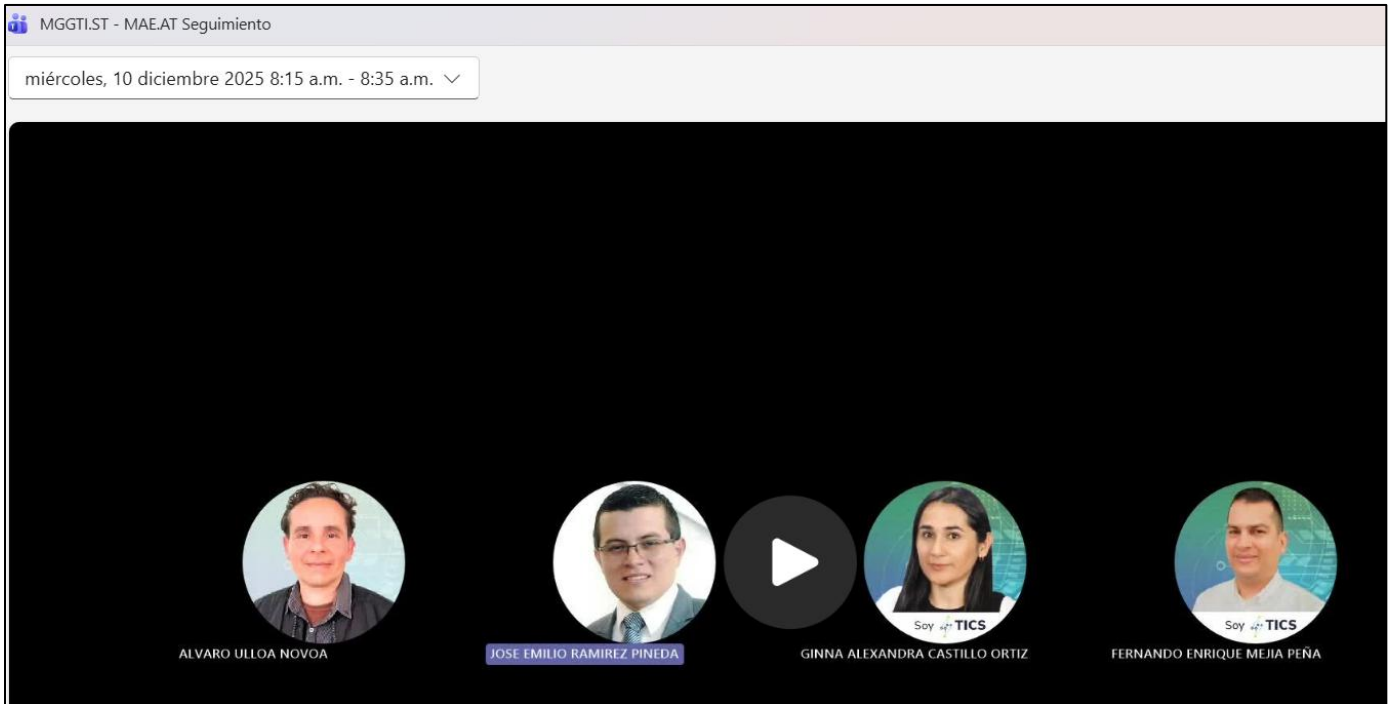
MGGTI.ST - MAE.AT Seguimiento

miércoles, 10 diciembre 2025 8:15 a.m. - 8:35 a.m.

ALVARO ULLOA NOVOA

JOSE EMILIO RAMIREZ PINEDA

Soy TICS

GINNA ALEXANDRA CASTILLO ORTIZ

Soy TICS

FERNANDO ENRIQUE MEJIA PEÑA